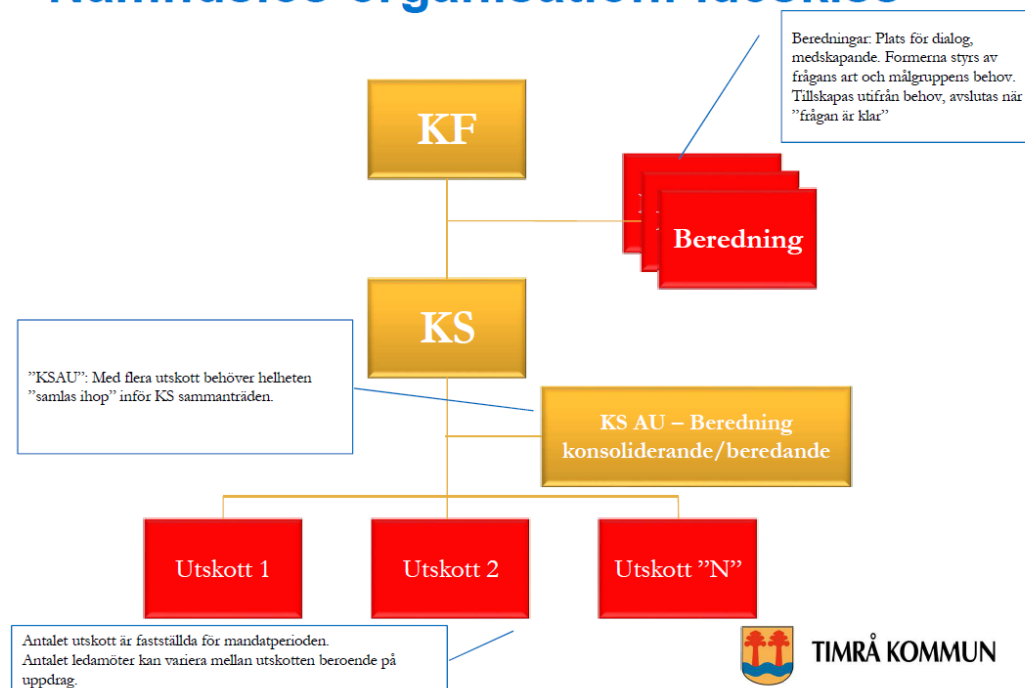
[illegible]

Beredningar: Plats för dialog, medskapande. Formerna styrs av frågans art och målgruppens behov. Tillskapas utifrån behov, avslutas när ”frågan är klar”

KF

Beredning

KS

”KSAU”: Med flera utskott behöver helheten ”samlas ihop” inför KS sammanträden.

KS AU – Beredning konsoliderande/beredande

Utskott 1

Utskott 2

Utskott ”N”

Antalet utskott är fastställda för mandatperioden.
Antalet ledamöter kan variera mellan utskotten beroende på uppdrag.

TIMRÅ KOMMUN